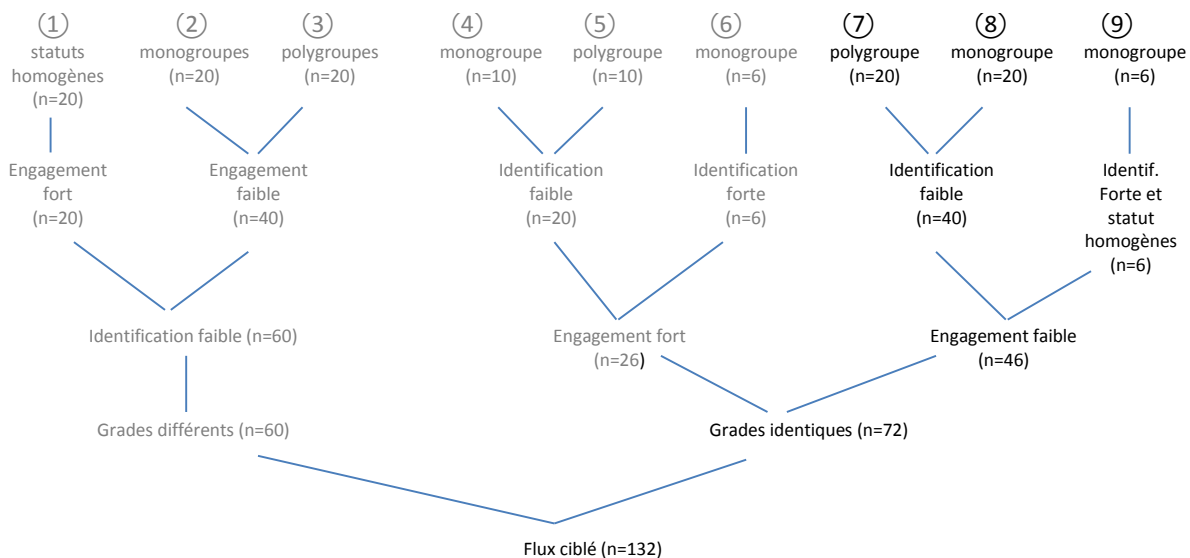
① statuts homogènes (n=20)

② monogroupes (n=20)

③ polygroupes (n=20)

④ monogroupe (n=10)

⑤ polygroupe (n=10)

⑥ monogroupe (n=6)

⑦ polygroupe (n=20)

⑧ monogroupe (n=20)

⑨ monogroupe (n=6)

Engagement fort (n=20)

Engagement faible (n=40)

Identification faible (n=20)

Identification forte (n=6)

Identification faible (n=40)

Identif. Forte et statut homogènes (n=6)

Identification faible (n=60)

Engagement fort (n=26)

Engagement faible (n=46)

Grades différents (n=60)

Grades identiques (n=72)

Flux ciblé (n=132)